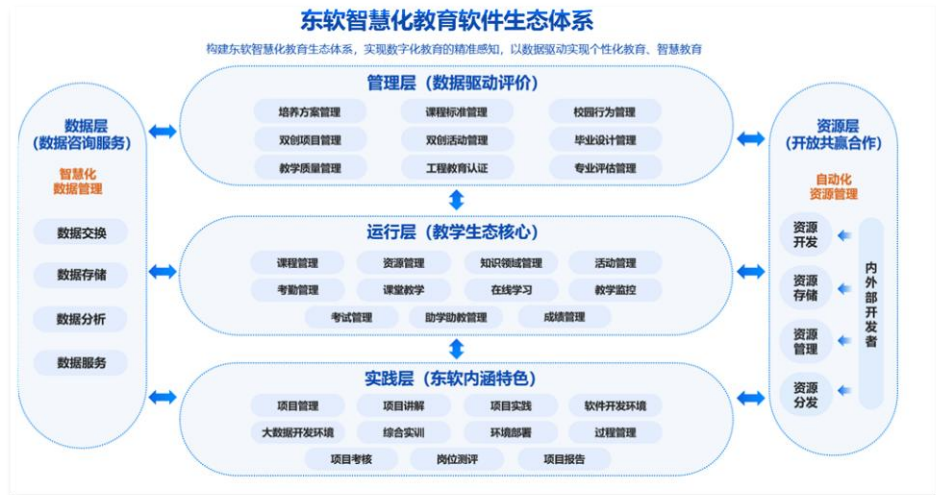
东软智慧化教育软件生态体系

构建东软智慧化教育生态体系，实现数字化教育的精准感知，以数据驱动实现个性化教育、智慧教育

数据层（数据咨询服务）
智慧化数据管理
数据交换
数据存储
数据分析
数据服务

管理层（数据驱动评价）
培养方案管理
课程标准管理
校园行为管理
双创项目管理
双创活动管理
毕业设计管理
教学质量管理
工程教育认证
专业评估管理

运行层（教学生态核心）
课程管理
资源管理
知识领域管理
活动管理
考勤管理
课堂教学
在线学习
教学监控
考试管理
助学助教管理
成绩管理

实践层（东软内涵特色）
项目管理
项目讲解
项目实践
软件开发环境
大数据开发环境
综合实训
环境部署
过程管理
项目考核
岗位测评
项目报告

资源层（开放共赢合作）
自动化资源管理
资源开发
资源存储
资源管理
资源分发
内外部开发者